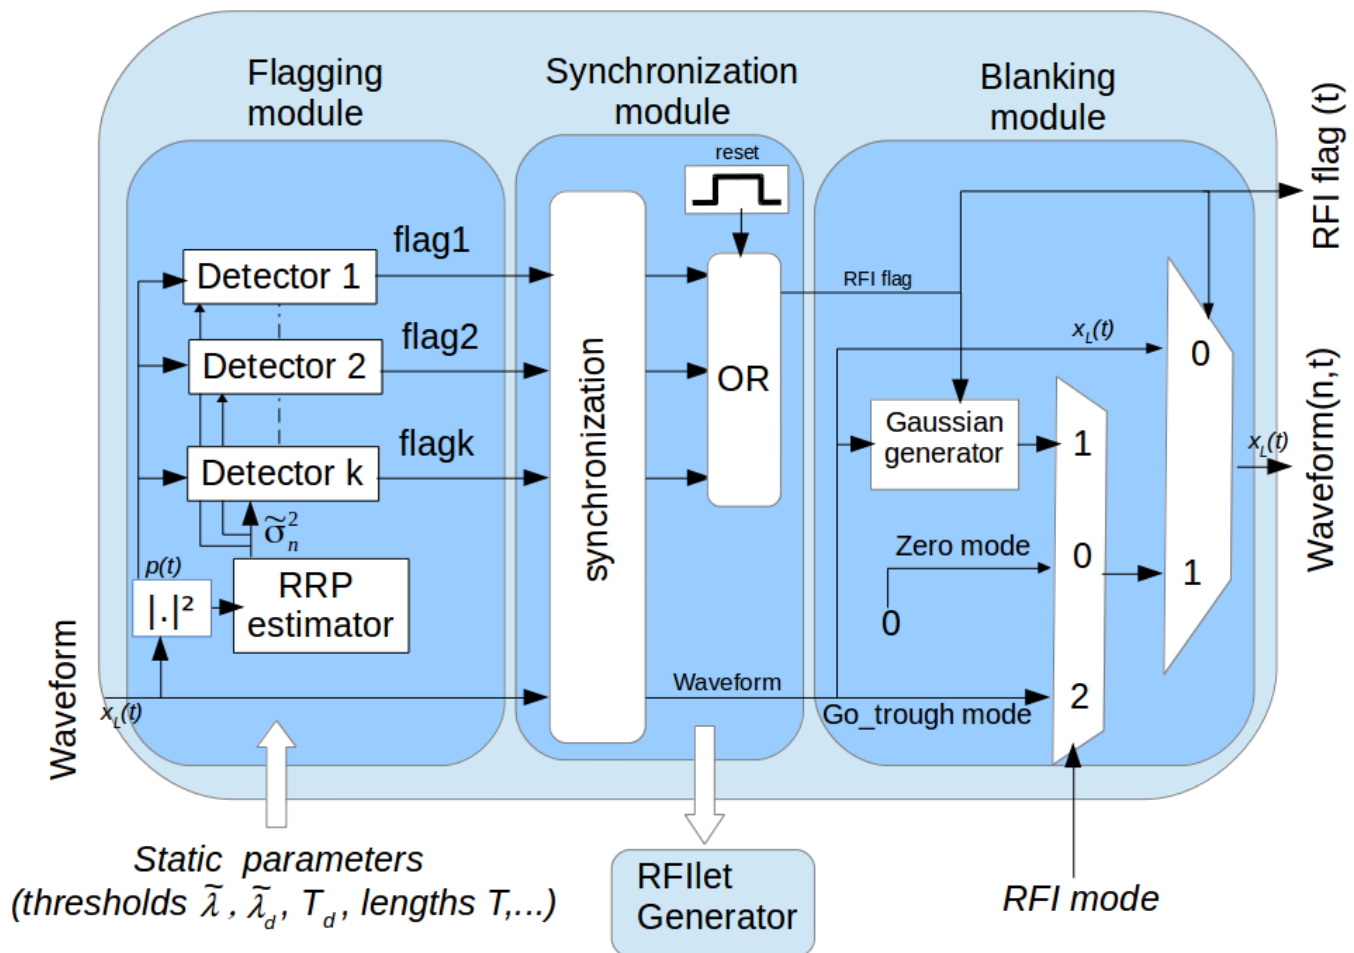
Flagging module

Synchronization module

Blanking module

RFI flag (t)

reset

flag1

Detector 1

flag2

Detector 2

flagk

Detector k

$\widetilde{\sigma}_n^2$

$p(t)$

|.|²

RRP estimator

synchronization

OR

RFI flag

$x_L(t)$

0

Gaussian generator

1

$x_L(t)$

Waveform(n,t)

Zero mode

0

1

0

Waveform

2

Go_trough mode

Waveform

$x_L(t)$

Static parameters (thresholds $\widetilde{\lambda}$, $\widetilde{\lambda}_d$, $T_d$, lengths T,...)

RFIlet Generator

RFI mode